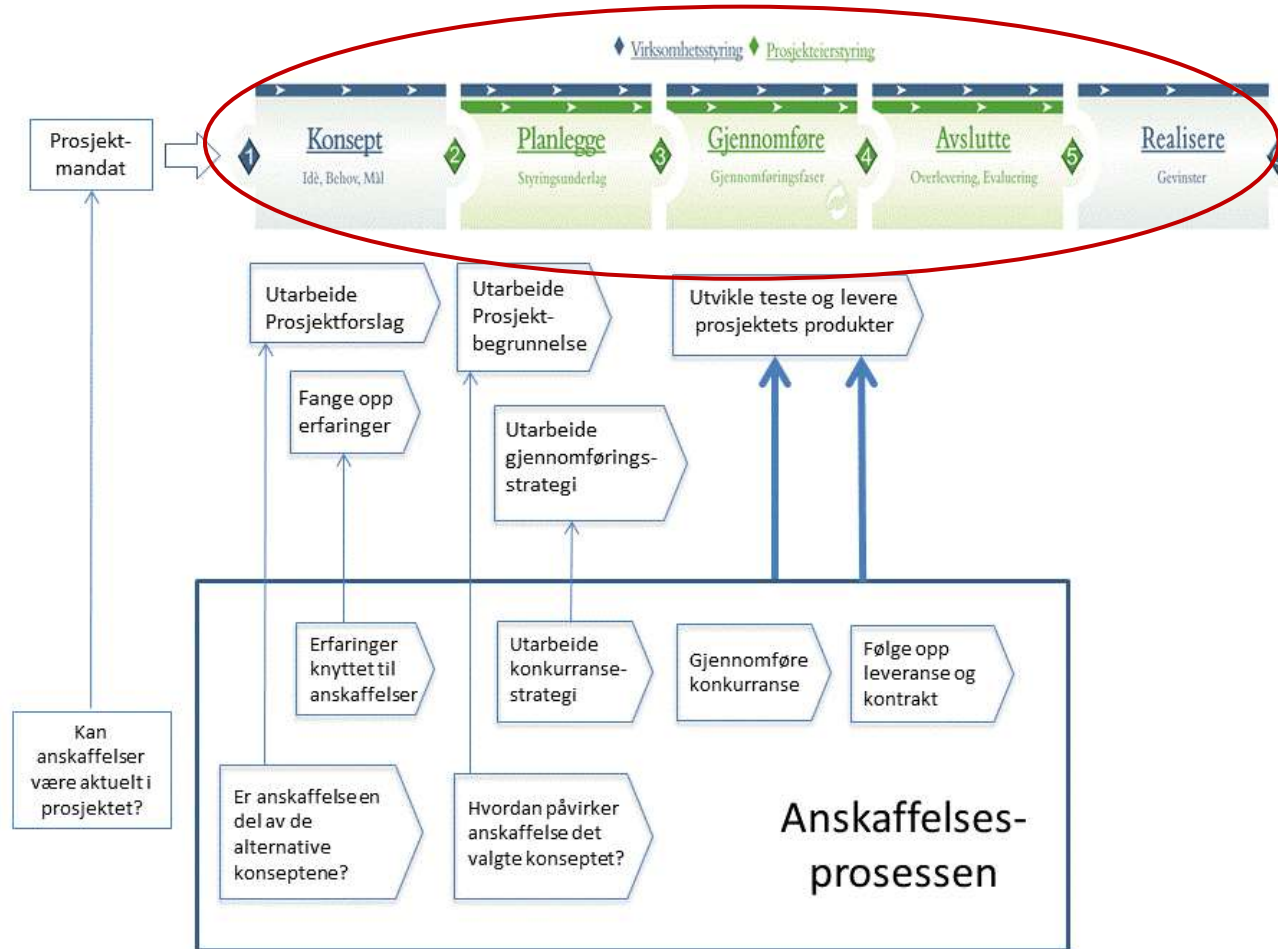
Virksomhetsstyring Prosjekteierstyring

Prosjekt-mandat

1 Konsept
Idè, Behov, Mål

2 Planlegge
Styringsunderlag

3 Gjennomføre
Gjennomføringsfaser

4 Avslutte
Overlevering, Evaluering

5 Realisere
Gevinster

Utarbeide Prosjektforslag

Utarbeide Prosjekt-begrunnelse

Utvikle teste og levere prosjektets produkter

Fange opp erfaringer

Utarbeide gjennomførings-strategi

Erfaringer knyttet til anskaffelser

Utarbeide konkurranse-strategi

Gjennomføre konkurranse

Følge opp leveranse og kontrakt

Kan anskaffelser være aktuelt i prosjektet?

Er anskaffelse en del av de alternative konseptene?

Hvordan påvirker anskaffelse det valgte konseptet?

Anskaffelses-prosessen